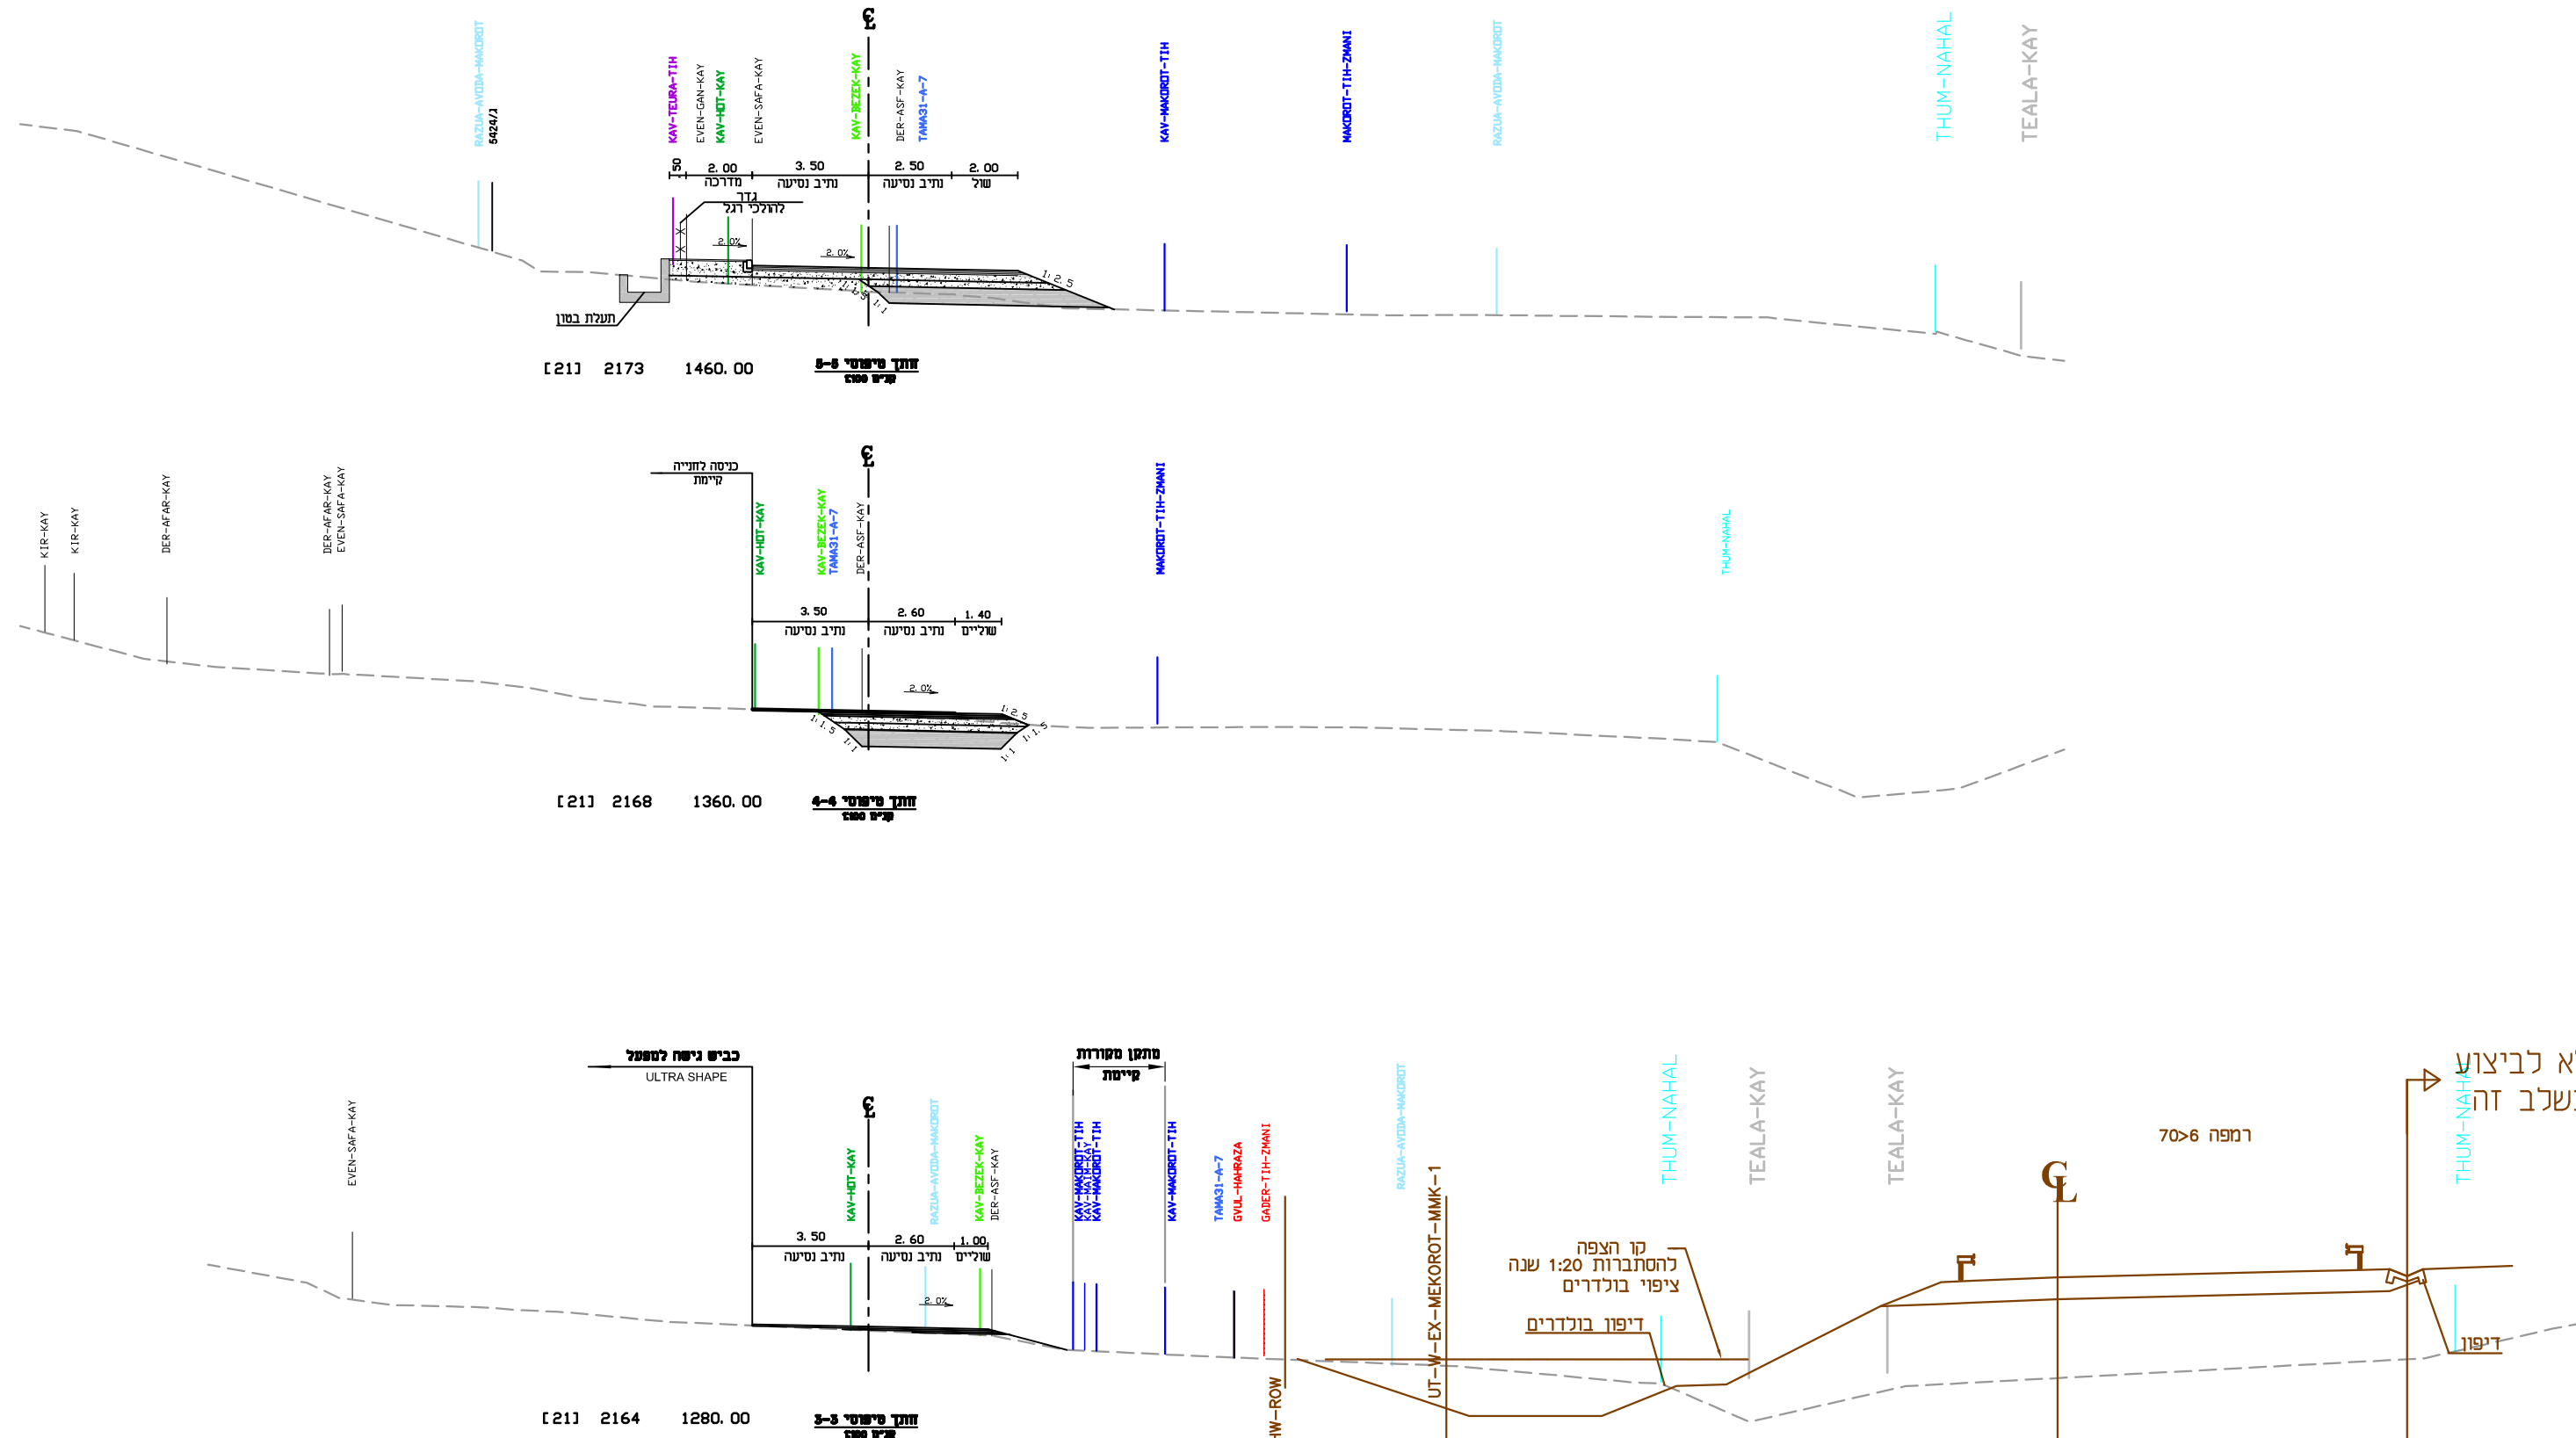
RAZUA-AVIDA-MAKOROT
5424/1
KAV-TEURA-TIH
EVEN-GAN-KAY
KAV-HOT-KAY
EVEN-SAFA-KAY
℄
KAV-BEZEK-KAY
DER-ASF-KAY
TAMA31-A-7
KAV-MAKOROT-TIH
MAKOROT-TIH-ZMANI
RAZUA-AVIDA-MAKOROT
THUM-NAHAL
TEALA-KAY

50 | 2.00 | 3.50 | 2.50 | 2.00
מדרכה | נתיב נסיעה | נתיב נסיעה | שול

גדר
להולכי רגל
2.0%
2.0%
1:2.5
1:1.5
1:1
תעלת בטון

[21] 2173 1460.00
חתך טיפוסי 5-5
קנ"מ 1:100

כניסה לחנייה
קיימת
℄
KIR-KAY
KIR-KAY
DER-AFAR-KAY
DER-AFAR-KAY
EVEN-SAFA-KAY
KAV-HOT-KAY
KAV-BEZEK-KAY
TAMA31-A-7
DER-ASF-KAY
MAKOROT-TIH-ZMANI
THUM-NAHAL

3.50 | 2.60 | 1.40
נתיב נסיעה | נתיב נסיעה | שוליים

2.0%
1:2.5
1:1.5
1:1
1:1.5
1:1

[21] 2168 1360.00
חתך טיפוסי 4-4
קנ"מ 1:100

כביש גישה למפעל
ULTRA SHAPE
מתקן מקורות
קיימת
EVEN-SAFA-KAY
℄
KAV-HOT-KAY
RAZUA-AVIDA-MAKOROT
KAV-BEZEK-KAY
DER-ASF-KAY
KAV-MAKOROT-TIH
KAV-MAIM-KAY
KAV-MAKOROT-TIH
KAV-MAKOROT-TIH
TAMA31-A-7
GVUL-HAHRAZA
GADER-TIH-ZMANI
RAZUA-AVIDA-MAKOROT
THUM-NAHAL
TEALA-KAY
TEALA-KAY
THUM-NAHAL
לא לביצוע
בשלב זה
רמפה 6>70

3.50 | 2.60 | 1.00
נתיב נסיעה | נתיב נסיעה | שוליים

2.0%
HW-ROW
UT-W-EX-MEKOROT-MMK-1
קו הצפה
להסתברות 1:20 שנה
ציפוי בולדרים
דיפון בולדרים
CL
דיפון

[21] 2164 1280.00
חתך טיפוסי 3-3
קנ"מ 1:100